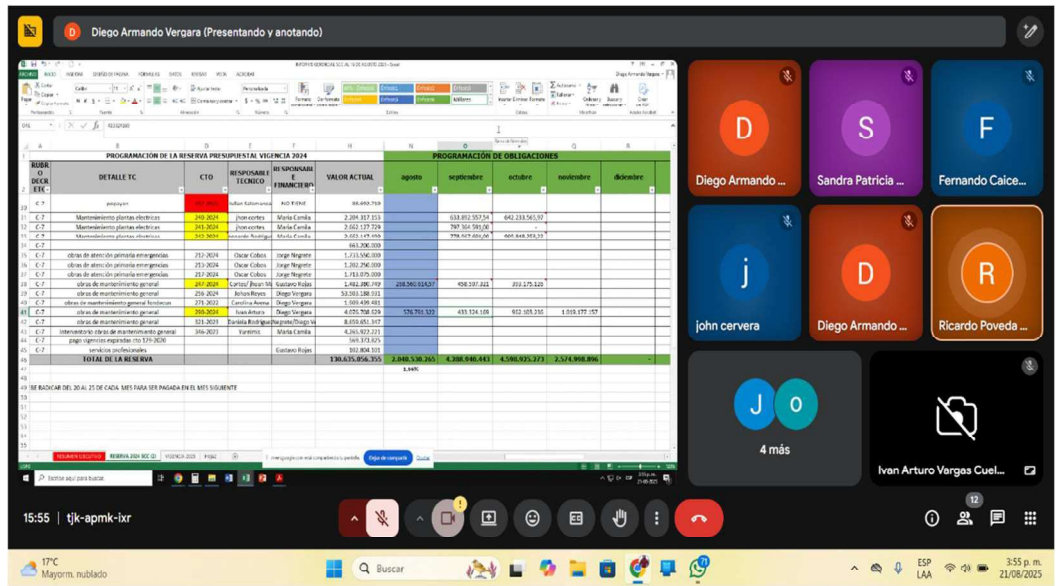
Diego Armando Vergara (Presentando y anotando)

PROGRAMACIÓN DE LA RESERVA PRESUPUESTAL VIGENCIA 2024

PROGRAMACIÓN DE OBLIGACIONES

| RUBRO DECRETO | DETALLE TC | CTO | RESPONSABLE TECNICO | RESPONSABLE FINANCIERO | VALOR ACTUAL | agosto | septiembre | octubre | noviembre | diciembre |
|---|---|---|---|---|---|---|---|---|---|---|
| C-7 | popayan | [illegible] | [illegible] | NO TIENE | 86.492.759 | | | | | |
| C-7 | Mantenimiento plantas electricas | 240-2024 | jhon cortes | Maria Camila | 2.204.317.153 | | 633.852.557,54 | 642.233.565,97 | | |
| C-7 | Mantenimiento plantas electricas | 241-2024 | jhon cortes | Maria Camila | 2.662.127.729 | | 797.304.591,00 | | | |
| C-7 | Mantenimiento plantas electricas | 242-2024 | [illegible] | Maria Camila | 2.023.147.450 | | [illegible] | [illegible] | | |
| C-7 | | | | | 663.200.000 | | | | | |
| C-7 | obras de atención primaria emergencias | 212-2024 | Oscar Cobos | Jorge Negrete | 1.733.590.000 | | | | | |
| C-7 | obras de atención primaria emergencias | 213-2024 | Oscar Cobos | Jorge Negrete | 1.202.250.000 | | | | | |
| C-7 | obras de atención primaria emergencias | 217-2024 | Oscar Cobos | Jorge Negrete | 1.713.075.000 | | | | | |
| C-7 | obras de mantenimiento general | 247-2024 | Cortes/ Jhon M | Gustavo Rojas | 1.482.380.749 | 258.560.614,57 | 458.597.321 | 359.175.128 | | |
| C-7 | obras de mantenimiento general | 259-2024 | Jeison Reyes | Diego Vergara | 53.503.188.331 | | | | | |
| C-7 | obras de mantenimiento general fondecun | 271-2022 | Carolina Avenat | Diego Vergara | 1.569.438.481 | | | | | |
| C-7 | obras de mantenimiento general | 298-2024 | Ivan Arturo | Diego Vergara | 4.076.708.629 | 576.791.322 | 433.324.109 | 912.105.316 | 1.018.177.157 | |
| C-7 | obras de mantenimiento general | 321-2023 | Daniela Rodriguez | Negrete/Diego V | 8.050.652.397 | | | | | |
| C-7 | interventoria obras de mantenimiento general | 346-2023 | Yuranis | Maria Camila | 4.365.922.221 | | | | | |
| C-7 | pago vigencias expiradas cto 179-2020 | | | | 569.373.625 | | | | | |
| C-7 | servicios profesionales | | | Gustavo Rojas | 102.804.101 | | | | | |
| | TOTAL DE LA RESERVA | | | | 130.635.056.355 | 2.040.530.265 | 4.208.040.443 | 4.590.925.373 | 2.574.908.896 | - |

1,56%

SE RADICAR DEL 20 AL 25 DE CADA MES PARA SER PAGADA EN EL MES SIGUIENTE

RESUMEN EJECUTIVO | RESERVA 2024 SCC (2) | VIGENCIA 2025 | PGAC

Dejar de compartir | Ocultar

Escribe aquí para buscar

Diego Armando ...
Sandra Patricia ...
Fernando Caice...
john cervera
Diego Armando ...
Ricardo Poveda ...
4 más
Ivan Arturo Vargas Cuel...

15:55 | tjk-apmk-ixr

12

17°C
Mayorm. nublado

Buscar

ESP LAA

3:55 p. m.
21/08/2025